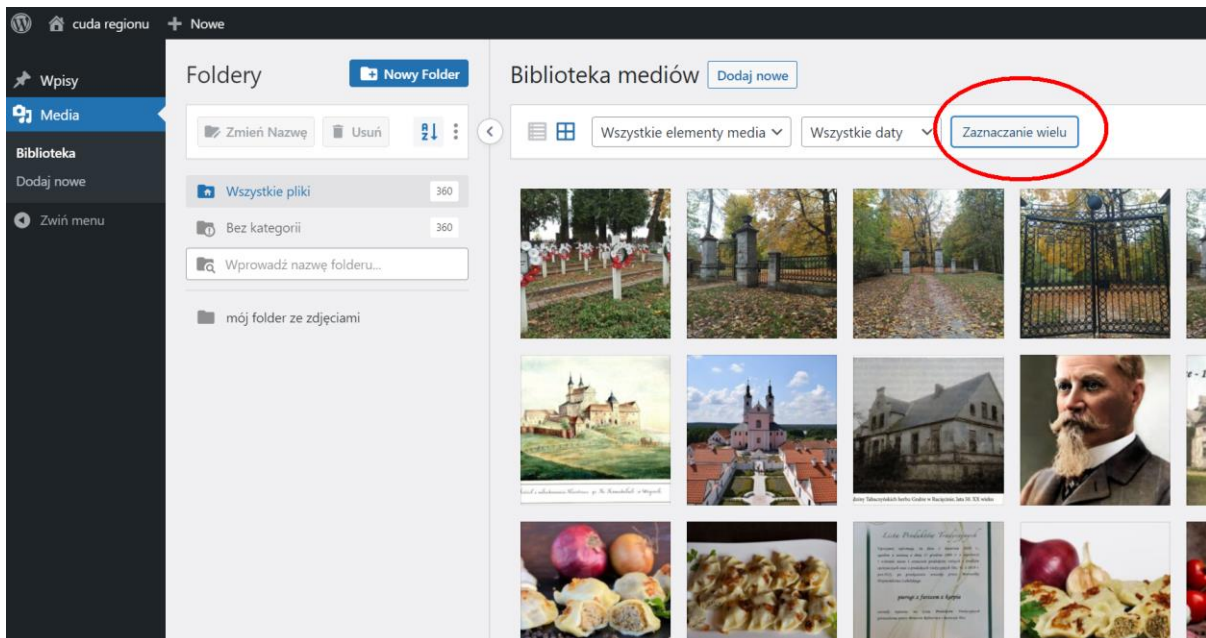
cuda regionu + Nowe

Wpisy
Media
Biblioteka
Dodaj nowe
Zwiń menu

Foldery
Nowy Folder
Zmień Nazwę
Usuń
Wszystkie pliki 360
Bez kategorii 360
Wprowadź nazwę folderu...
mój folder ze zdjęciami

Biblioteka mediów
Dodaj nowe
Wszystkie elementy media
Wszystkie daty
Zaznaczanie wielu

Lista Produktów Tradycyjnych
pierogi z farszem z kaszy